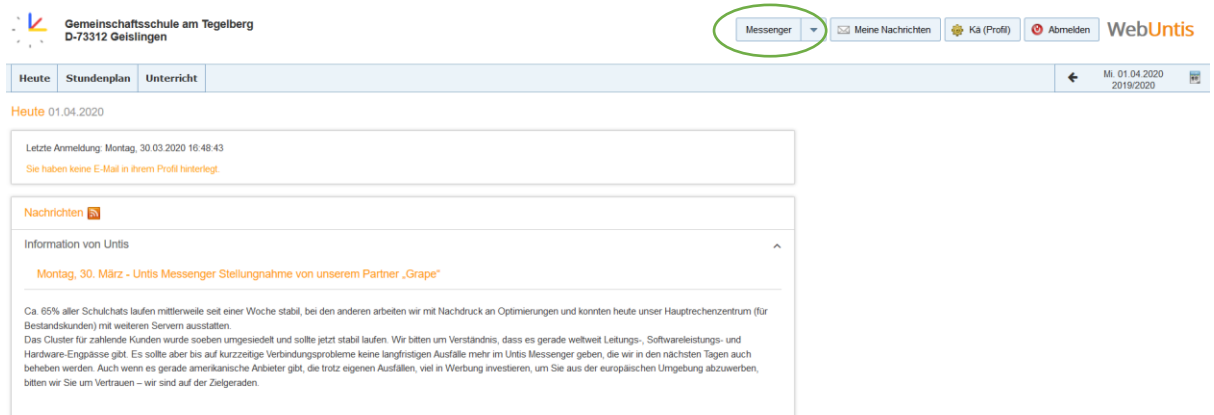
Gemeinschaftsschule am Tegelberg
D-73312 Geislingen

Messenger | Meine Nachrichten | Kä (Profil) | Abmelden

WebUntis

Heute | Stundenplan | Unterricht

Mi. 01.04.2020
2019/2020

Heute 01.04.2020

Letzte Anmeldung: Montag, 30.03.2020 16:48:43

Sie haben keine E-Mail in ihrem Profil hinterlegt.

Nachrichten

Information von Untis

Montag, 30. März - Untis Messenger Stellungnahme von unserem Partner „Grape"

Ca. 65% aller Schulchats laufen mittlerweile seit einer Woche stabil, bei den anderen arbeiten wir mit Nachdruck an Optimierungen und konnten heute unser Hauptrechenzentrum (für Bestandskunden) mit weiteren Servern ausstatten.
Das Cluster für zahlende Kunden wurde soeben umgesiedelt und sollte jetzt stabil laufen. Wir bitten um Verständnis, dass es gerade weltweit Leitungs-, Softwareleistungs- und Hardware-Engpässe gibt. Es sollte aber bis auf kurzzeitige Verbindungsprobleme keine langfristigen Ausfälle mehr im Untis Messenger geben, die wir in den nächsten Tagen auch beheben werden. Auch wenn es gerade amerikanische Anbieter gibt, die trotz eigenen Ausfällen, viel in Werbung investieren, um Sie aus der europäischen Umgebung abzuwerben, bitten wir Sie um Vertrauen – wir sind auf der Zielgeraden.